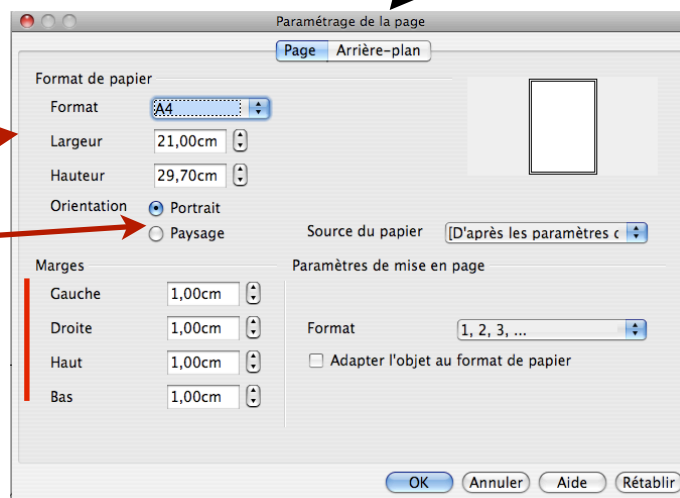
Paramétrage de la page

Page Arrière-plan

Format de papier

Format A4

Largeur 21,00cm

Hauteur 29,70cm

Orientation Portrait

Paysage

Source du papier [D'après les paramètres c

Marges

Gauche 1,00cm

Droite 1,00cm

Haut 1,00cm

Bas 1,00cm

Paramètres de mise en page

Format 1, 2, 3, ...

Adapter l'objet au format de papier

OK Annuler Aide Rétablir